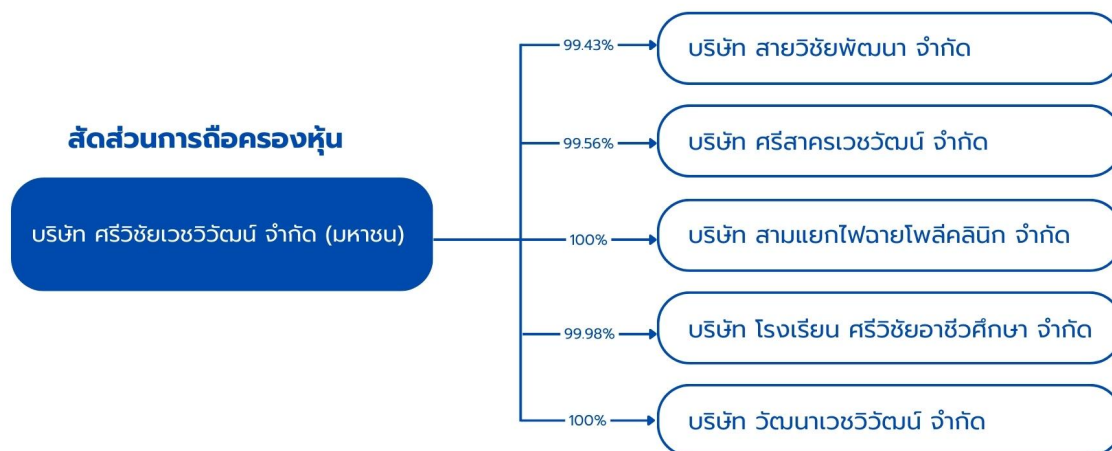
สัดส่วนการถือครองหุ้น

บริษัท ศรีวิชัยเวชวิวัฒน์ จำกัด (มหาชน)

99.43%
บริษัท สายวิชัยพัฒนา จำกัด

99.56%
บริษัท ศรีสาครเวชวัฒน์ จำกัด

100%
บริษัท สามแยกไฟฉายโพลีคลินิก จำกัด

99.98%
บริษัท โรงเรียน ศรีวิชัยอาชีวศึกษา จำกัด

100%
บริษัท วัฒนาเวชวิวัฒน์ จำกัด